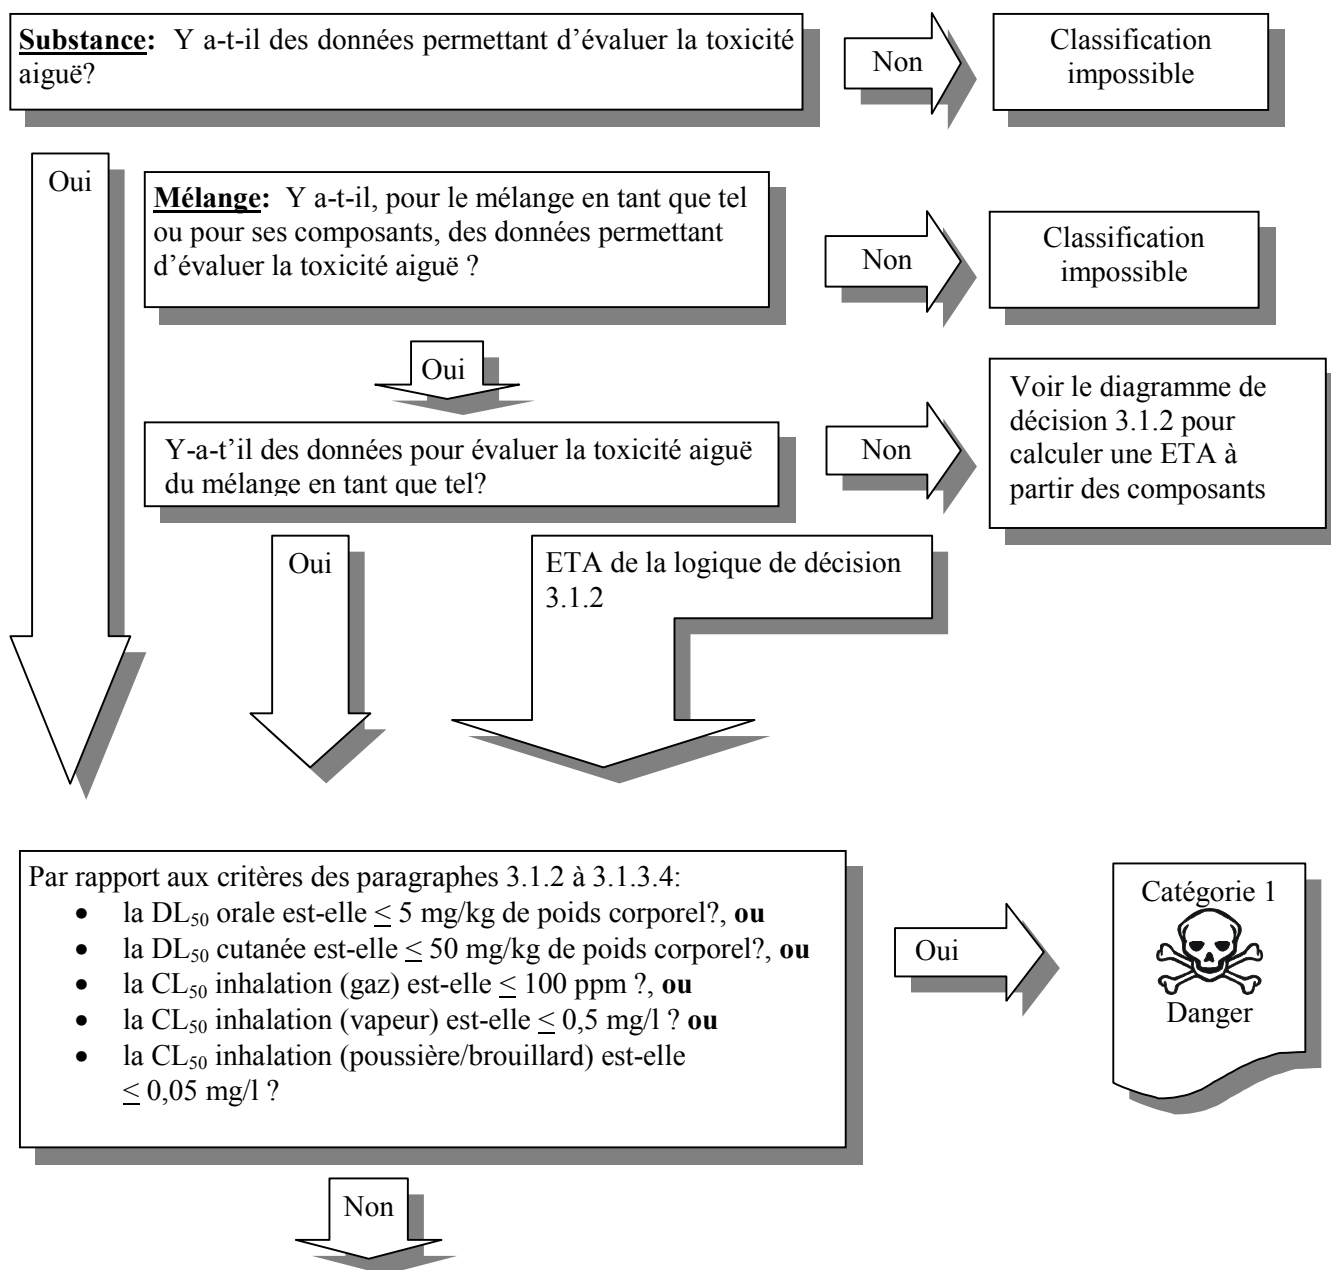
**Substance:** Y a-t-il des données permettant d'évaluer la toxicité aiguë?

Non

Classification impossible

Oui

**Mélange:** Y a-t-il, pour le mélange en tant que tel ou pour ses composants, des données permettant d'évaluer la toxicité aiguë ?

Non

Classification impossible

Oui

Y-a-t'il des données pour évaluer la toxicité aiguë du mélange en tant que tel?

Non

Voir le diagramme de décision 3.1.2 pour calculer une ETA à partir des composants

Oui

ETA de la logique de décision 3.1.2

Par rapport aux critères des paragraphes 3.1.2 à 3.1.3.4:
- la $DL_{50}$ orale est-elle $\leq$ 5 mg/kg de poids corporel?, **ou**
- la $DL_{50}$ cutanée est-elle $\leq$ 50 mg/kg de poids corporel?, **ou**
- la $CL_{50}$ inhalation (gaz) est-elle $\leq$ 100 ppm ?, **ou**
- la $CL_{50}$ inhalation (vapeur) est-elle $\leq$ 0,5 mg/l ? **ou**
- la $CL_{50}$ inhalation (poussière/brouillard) est-elle $\leq$ 0,05 mg/l ?

Oui

Catégorie 1

Danger

Non